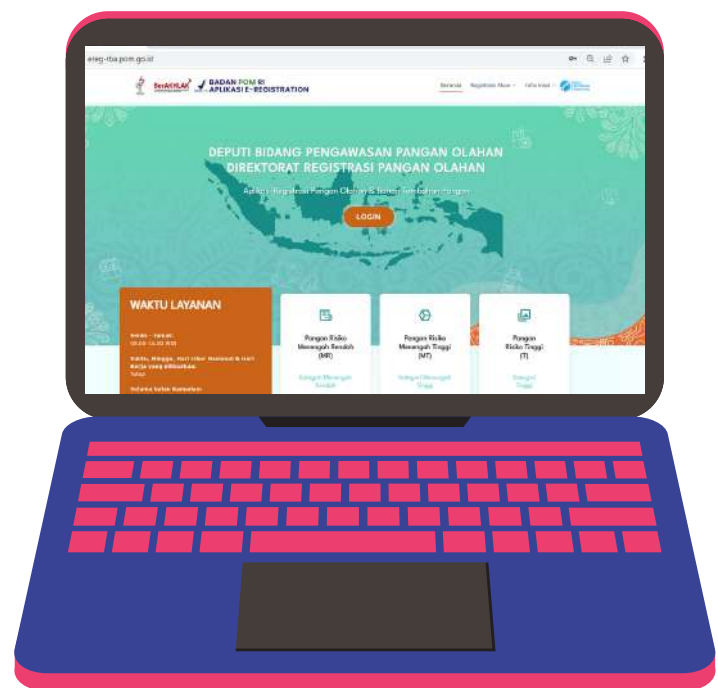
ereg-rba.pom.go.id

BerAKHLAK

BADAN POM RI
APLIKASI E-REGISTRATION

Beranda Registrasi Akun Info Loket

DEPUTI BIDANG PENGAWASAN PANGAN OLAHAN
DIREKTORAT REGISTRASI PANGAN OLAHAN

Aplikasi Registrasi Pangan Olahan & Bahan Tambahan Pangan

LOGIN

WAKTU LAYANAN

Senin - Jumat
08.00 - 16.00 WIB

Sabtu, Minggu, Hari Libur Nasional & Hari Kerja yang diliburkan.
Tutup

Selama Bulan Ramadan

Pangan Risiko Menengah Rendah (MR)

Kategori Menengah Rendah

Pangan Risiko Menengah Tinggi (MT)

Kategori Menengah Tinggi

Pangan Risiko Tinggi (T)

Kategori Tinggi